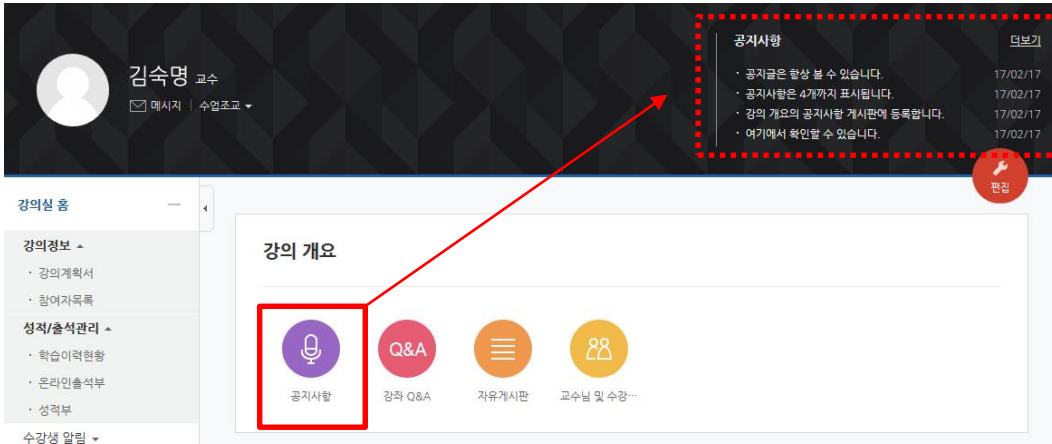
김숙명 교수

메시지 | 수업조교

공지사항 더보기

· 공지글은 항상 볼 수 있습니다. 17/02/17
· 공지사항은 4개까지 표시됩니다. 17/02/17
· 강의 개요의 공지사항 게시판에 등록합니다. 17/02/17
· 여기에서 확인할 수 있습니다. 17/02/17

편집

강의실 홈

강의정보
· 강의계획서
· 참여자목록

성적/출석관리
· 학습이력현황
· 온라인출석부
· 성적부

수강생 알림

강의 개요

Q&A

공지사항 강좌 Q&A 자유게시판 교수님 및 수강…